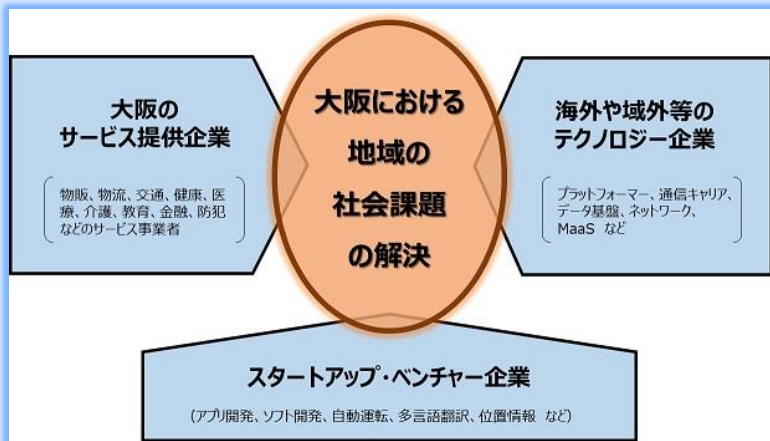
大阪の
サービス提供企業

物販、物流、交通、健康、医療、介護、教育、金融、防犯などのサービス事業者

大阪における
地域の
社会課題
の解決

海外や域外等の
テクノロジー企業

プラットフォーマー、通信キャリア、データ基盤、ネットワーク、MaaS など

スタートアップ・ベンチャー企業

（アプリ開発、ソフト開発、自動運転、多言語翻訳、位置情報 など）